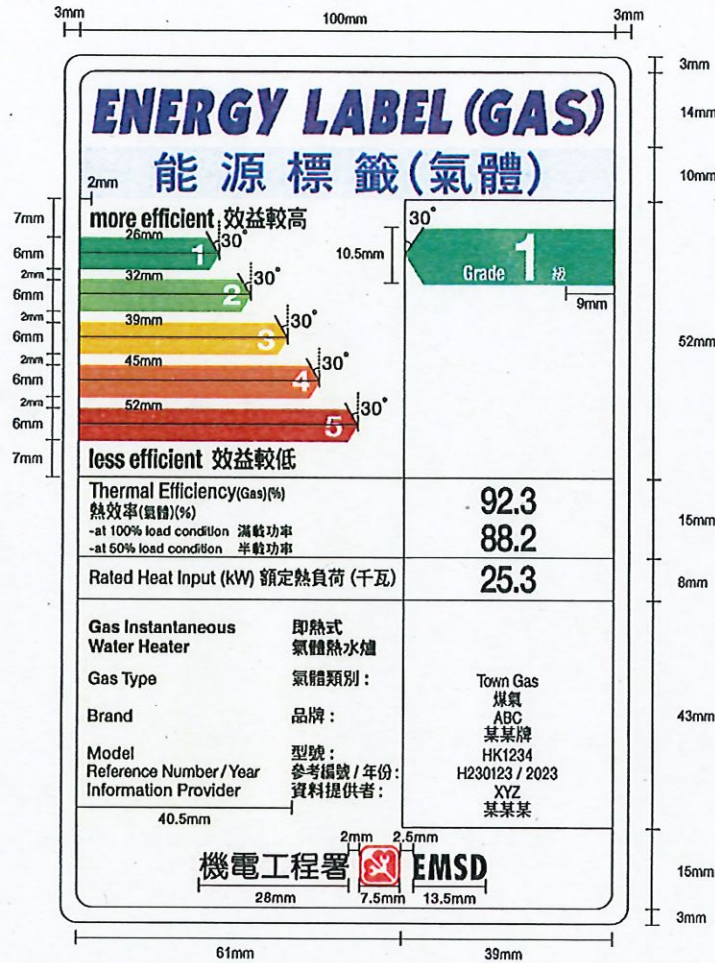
3mm 100mm 3mm

3mm

ENERGY LABEL (GAS)

14mm

能源標籤(氣體)

10mm

2mm

7mm more efficient 效益較高 30°

26mm

6mm 1 30° 10.5mm Grade 1 級

2mm 32mm 30° 9mm

6mm 2

2mm 39mm 30°

6mm 3 52mm

2mm 45mm 30°

6mm 4

2mm 52mm 30°

6mm 5

7mm less efficient 效益較低

Thermal Efficiency(Gas)(%)
熱效率(氣體)(%)
-at 100% load condition 滿載功率
-at 50% load condition 半載功率

92.3
88.2

15mm

Rated Heat Input (kW) 額定熱負荷 (千瓦) 25.3

8mm

Gas Instantaneous Water Heater 即熱式氣體熱水爐

Gas Type 氣體類別: Town Gas 煤氣

Brand 品牌: ABC 某某牌

43mm

Model 型號: HK1234
Reference Number / Year 參考編號 / 年份: H230123 / 2023
Information Provider 資料提供者: XYZ 某某某

40.5mm

2mm 2.5mm

機電工程署 EMSD

15mm

28mm 7.5mm 13.5mm

3mm

61mm 39mm